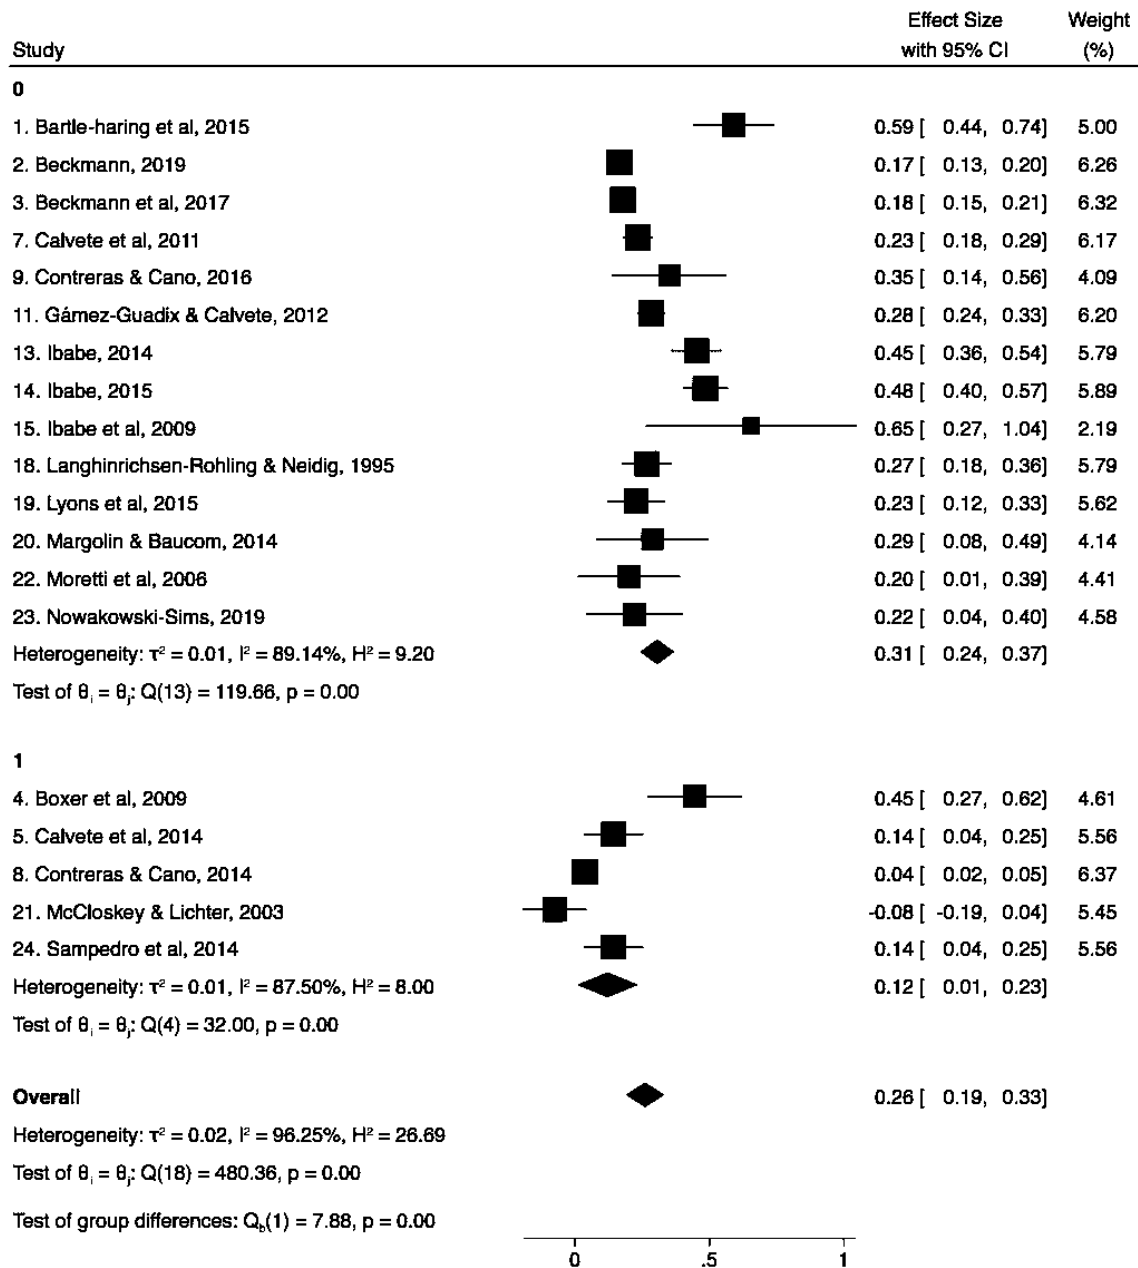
| Study | Effect Size with 95% CI | Weight (%) |
|---|---|---|
| **0** | | |
| 1. Bartle-haring et al, 2015 | 0.59 [ 0.44, 0.74] | 5.00 |
| 2. Beckmann, 2019 | 0.17 [ 0.13, 0.20] | 6.26 |
| 3. Beckmann et al, 2017 | 0.18 [ 0.15, 0.21] | 6.32 |
| 7. Calvete et al, 2011 | 0.23 [ 0.18, 0.29] | 6.17 |
| 9. Contreras & Cano, 2016 | 0.35 [ 0.14, 0.56] | 4.09 |
| 11. Gámez-Guadix & Calvete, 2012 | 0.28 [ 0.24, 0.33] | 6.20 |
| 13. Ibabe, 2014 | 0.45 [ 0.36, 0.54] | 5.79 |
| 14. Ibabe, 2015 | 0.48 [ 0.40, 0.57] | 5.89 |
| 15. Ibabe et al, 2009 | 0.65 [ 0.27, 1.04] | 2.19 |
| 18. Langhinrichsen-Rohling & Neidig, 1995 | 0.27 [ 0.18, 0.36] | 5.79 |
| 19. Lyons et al, 2015 | 0.23 [ 0.12, 0.33] | 5.62 |
| 20. Margolin & Baucom, 2014 | 0.29 [ 0.08, 0.49] | 4.14 |
| 22. Moretti et al, 2006 | 0.20 [ 0.01, 0.39] | 4.41 |
| 23. Nowakowski-Sims, 2019 | 0.22 [ 0.04, 0.40] | 4.58 |
| Heterogeneity: $\tau^2 = 0.01$, $I^2 = 89.14\%$, $H^2 = 9.20$ | 0.31 [ 0.24, 0.37] | |
| Test of $\theta_i = \theta_j$: Q(13) = 119.66, p = 0.00 | | |
| **1** | | |
| 4. Boxer et al, 2009 | 0.45 [ 0.27, 0.62] | 4.61 |
| 5. Calvete et al, 2014 | 0.14 [ 0.04, 0.25] | 5.56 |
| 8. Contreras & Cano, 2014 | 0.04 [ 0.02, 0.05] | 6.37 |
| 21. McCloskey & Lichter, 2003 | -0.08 [ -0.19, 0.04] | 5.45 |
| 24. Sampedro et al, 2014 | 0.14 [ 0.04, 0.25] | 5.56 |
| Heterogeneity: $\tau^2 = 0.01$, $I^2 = 87.50\%$, $H^2 = 8.00$ | 0.12 [ 0.01, 0.23] | |
| Test of $\theta_i = \theta_j$: Q(4) = 32.00, p = 0.00 | | |
| **Overall** | 0.26 [ 0.19, 0.33] | |
| Heterogeneity: $\tau^2 = 0.02$, $I^2 = 96.25\%$, $H^2 = 26.69$ | | |
| Test of $\theta_i = \theta_j$: Q(18) = 480.36, p = 0.00 | | |
| Test of group differences: $Q_b(1) = 7.88$, p = 0.00 | | |

0 .5 1